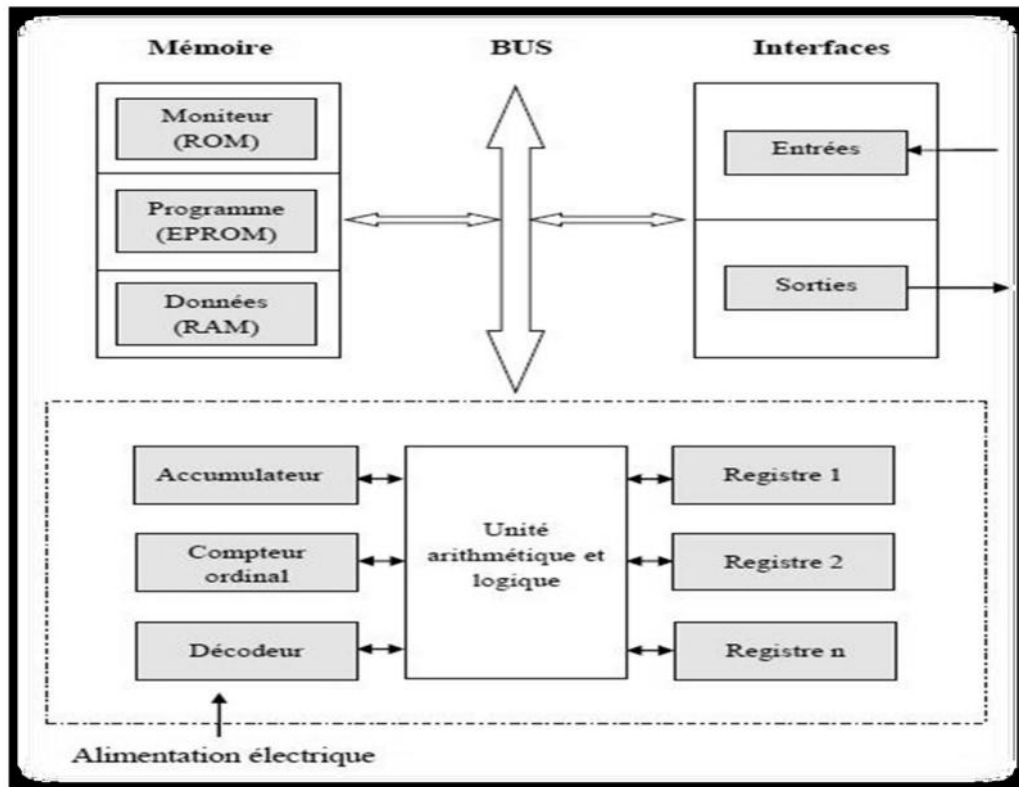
Mémoire

BUS

Interfaces

Moniteur (ROM)

Programme (EPROM)

Données (RAM)

Entrées

Sorties

Accumulateur

Compteur ordinal

Décodeur

Unité arithmétique et logique

Registre 1

Registre 2

Registre n

Alimentation électrique